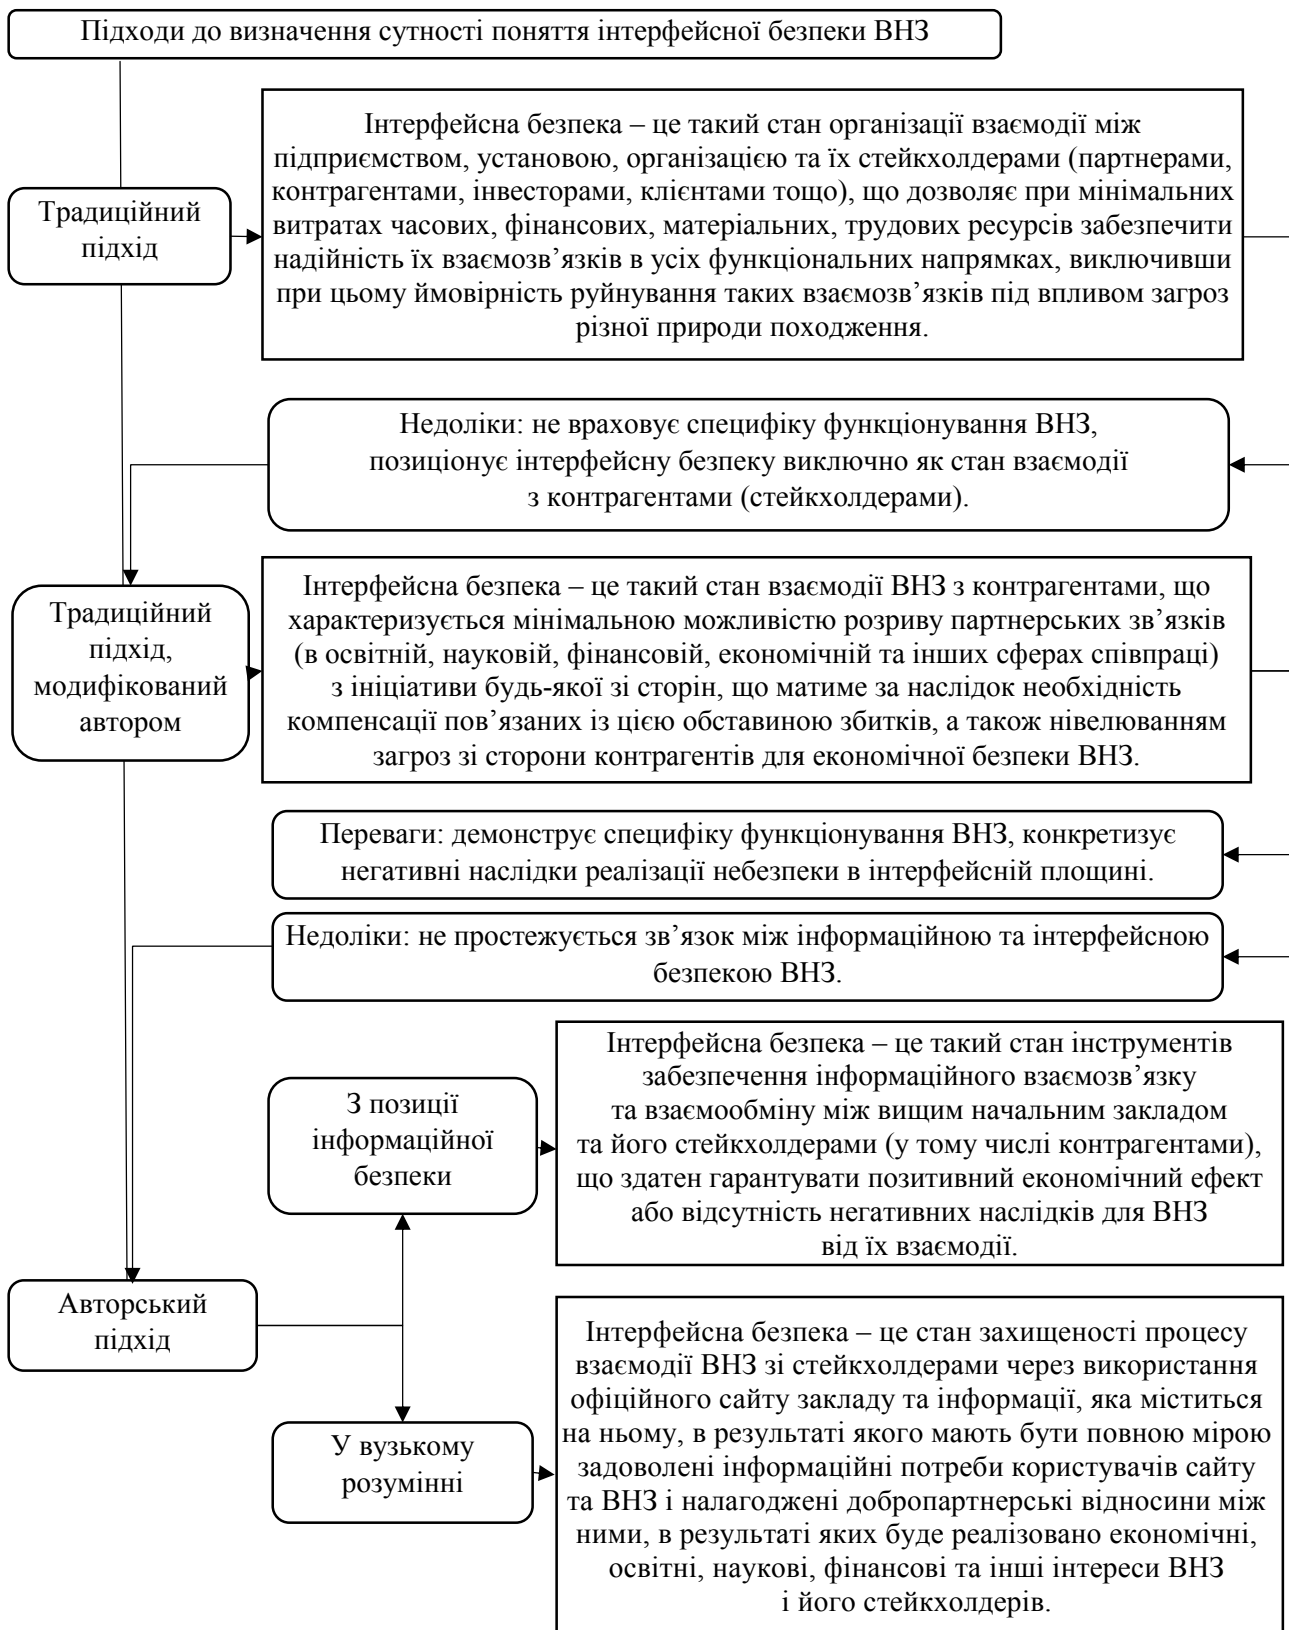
Підходи до визначення сутності поняття інтерфейсної безпеки ВНЗ

Традиційний підхід

Інтерфейсна безпека – це такий стан організації взаємодії між підприємством, установою, організацією та їх стейкхолдерами (партнерами, контрагентами, інвесторами, клієнтами тощо), що дозволяє при мінімальних витратах часових, фінансових, матеріальних, трудових ресурсів забезпечити надійність їх взаємозв'язків в усіх функціональних напрямках, виключивши при цьому ймовірність руйнування таких взаємозв'язків під впливом загроз різної природи походження.

Недоліки: не враховує специфіку функціонування ВНЗ, позиціонує інтерфейсну безпеку виключно як стан взаємодії з контрагентами (стейкхолдерами).

Традиційний підхід, модифікований автором

Інтерфейсна безпека – це такий стан взаємодії ВНЗ з контрагентами, що характеризується мінімальною можливістю розриву партнерських зв'язків (в освітній, науковій, фінансовій, економічній та інших сферах співпраці) з ініціативи будь-якої зі сторін, що матиме за наслідок необхідність компенсації пов'язаних із цією обставиною збитків, а також нівелюванням загроз зі сторони контрагентів для економічної безпеки ВНЗ.

Переваги: демонструє специфіку функціонування ВНЗ, конкретизує негативні наслідки реалізації небезпеки в інтерфейсній площині.

Недоліки: не простежується зв'язок між інформаційною та інтерфейсною безпекою ВНЗ.

З позиції інформаційної безпеки

Інтерфейсна безпека – це такий стан інструментів забезпечення інформаційного взаємозв'язку та взаємообміну між вищим начальним закладом та його стейкхолдерами (у тому числі контрагентами), що здатен гарантувати позитивний економічний ефект або відсутність негативних наслідків для ВНЗ від їх взаємодії.

Авторський підхід

У вузькому розумінні

Інтерфейсна безпека – це стан захищеності процесу взаємодії ВНЗ зі стейкхолдерами через використання офіційного сайту закладу та інформації, яка міститься на ньому, в результаті якого мають бути повною мірою задоволені інформаційні потреби користувачів сайту та ВНЗ і налагоджені добропартнерські відносини між ними, в результаті яких буде реалізовано економічні, освітні, наукові, фінансові та інші інтереси ВНЗ і його стейкхолдерів.